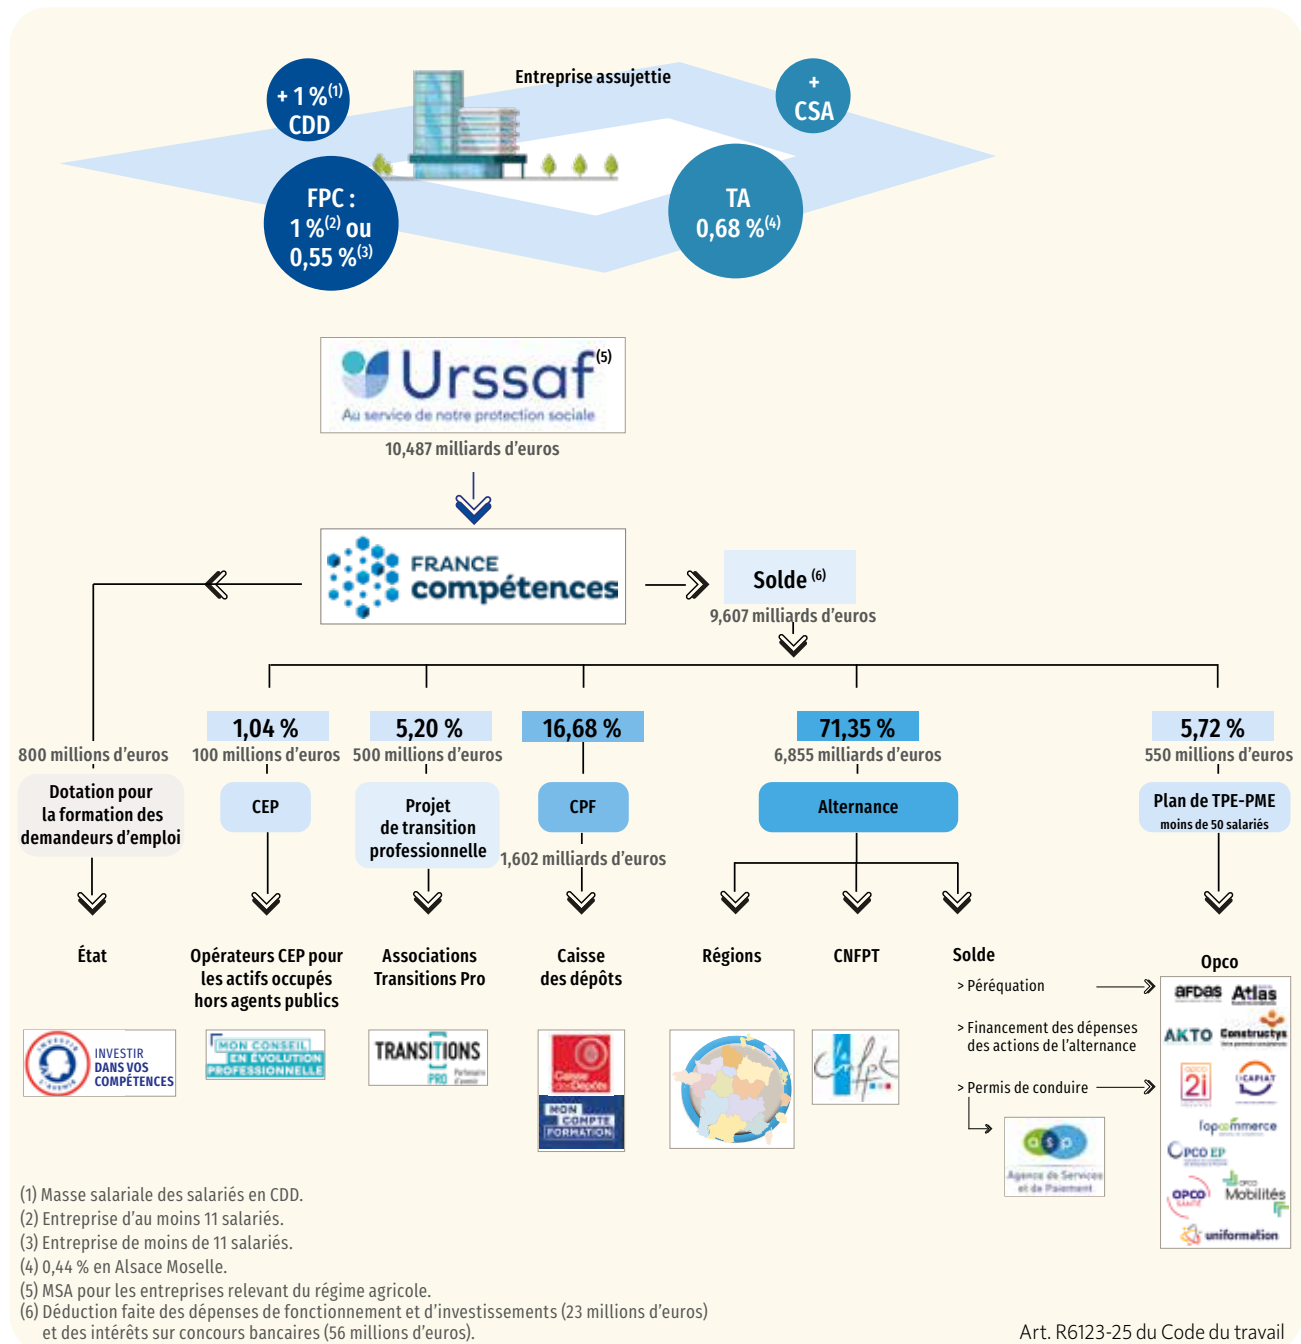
Entreprise assujettie

+ 1 %$^{(1)}$ CDD

+ CSA

FPC : 1 %$^{(2)}$ ou 0,55 %$^{(3)}$

TA 0,68 %$^{(4)}$

Urssaf$^{(5)}$
Au service de notre protection sociale

10,487 milliards d'euros

FRANCE compétences

Solde $^{(6)}$
9,607 milliards d'euros

800 millions d'euros
Dotation pour la formation des demandeurs d'emploi
État
INVESTIR DANS VOS COMPÉTENCES

1,04 %
100 millions d'euros
CEP
Opérateurs CEP pour les actifs occupés hors agents publics
MON CONSEIL EN ÉVOLUTION PROFESSIONNELLE

5,20 %
500 millions d'euros
Projet de transition professionnelle
Associations Transitions Pro
TRANSITIONS PRO Partenaire d'avenir

16,68 %
CPF
1,602 milliards d'euros
Caisse des dépôts
Caisse des Dépôts
MON COMPTE FORMATION

71,35 %
6,855 milliards d'euros
Alternance
Régions
CNFPT
Solde
> Péréquation
> Financement des dépenses des actions de l'alternance
> Permis de conduire
Agence de Services et de Paiement

5,72 %
550 millions d'euros
Plan de TPE-PME
moins de 50 salariés
Opco
afdas Atlas AKTO Constructys 2i OCAPIAT Opcommerce Opco EP Opco Santé Opco Mobilités uniformation

(1) Masse salariale des salariés en CDD.
(2) Entreprise d'au moins 11 salariés.
(3) Entreprise de moins de 11 salariés.
(4) 0,44 % en Alsace Moselle.
(5) MSA pour les entreprises relevant du régime agricole.
(6) Déduction faite des dépenses de fonctionnement et d'investissements (23 millions d'euros) et des intérêts sur concours bancaires (56 millions d'euros).

Art. R6123-25 du Code du travail